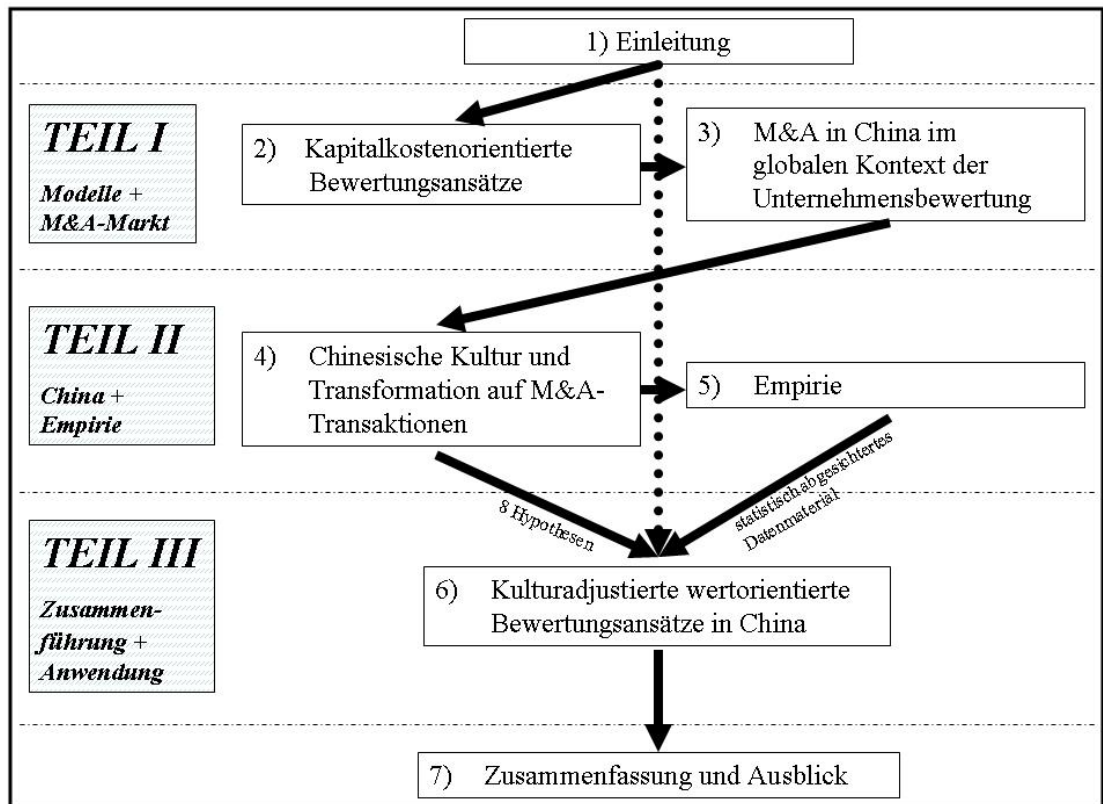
1) Einleitung

TEIL I

Modelle + M&A-Markt

2) Kapitalkostenorientierte Bewertungsansätze

3) M&A in China im globalen Kontext der Unternehmensbewertung

TEIL II

China + Empirie

4) Chinesische Kultur und Transformation auf M&A-Transaktionen

5) Empirie

8 Hypothesen

statistisch abgesichtertes Datenmaterial

TEIL III

Zusammenführung + Anwendung

6) Kulturadjustierte wertorientierte Bewertungsansätze in China

7) Zusammenfassung und Ausblick